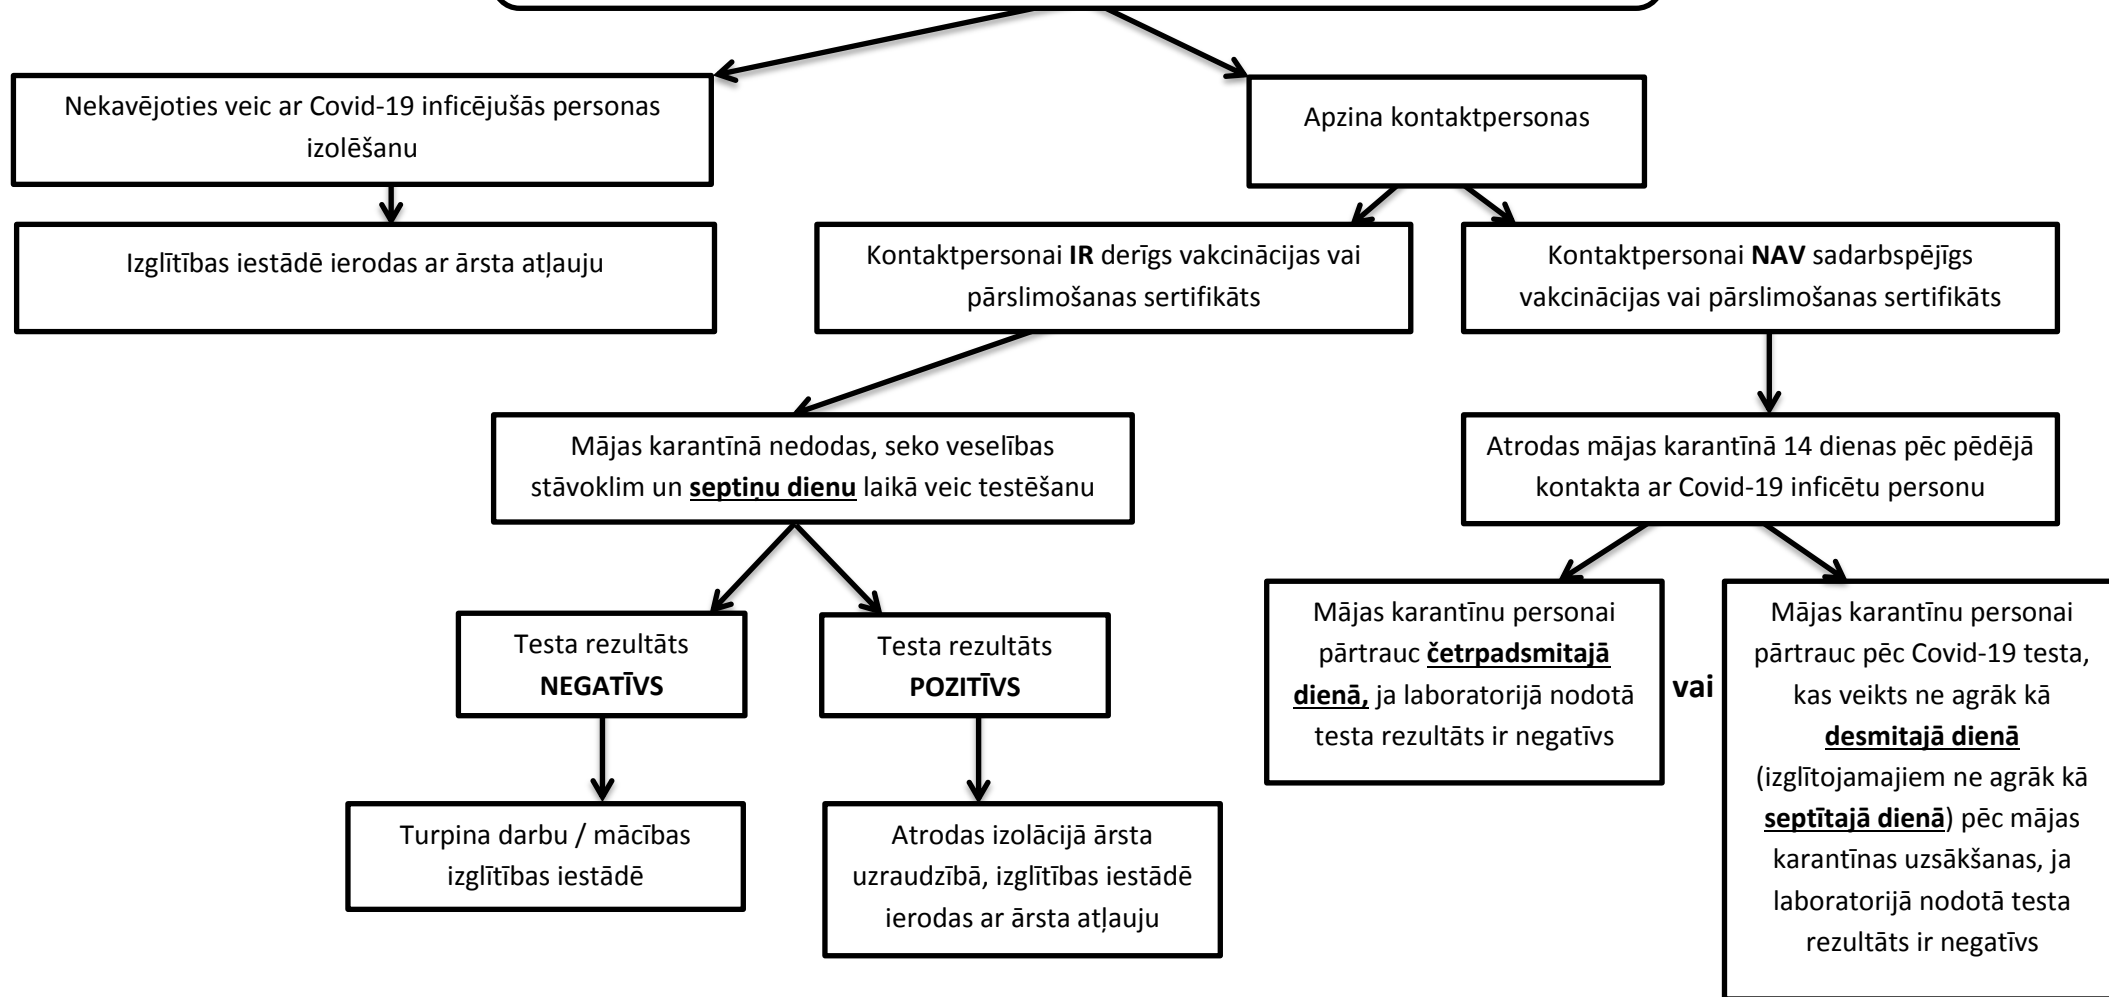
Nekavējoties veic ar Covid-19 inficējušās personas izolēšanu

Apzina kontaktpersonas

Izglītības iestādē ierodas ar ārsta atļauju

Kontaktpersonai **IR** derīgs vakcinācijas vai pārslimošanas sertifikāts

Kontaktpersonai **NAV** sadarbspējīgs vakcinācijas vai pārslimošanas sertifikāts

Mājas karantīnā nedodas, seko veselības stāvoklim un **septiņu dienu** laikā veic testēšanu

Atrodas mājas karantīnā 14 dienas pēc pēdējā kontakta ar Covid-19 inficētu personu

Testa rezultāts **NEGATĪVS**

Testa rezultāts **POZITĪVS**

Mājas karantīnu personai pārtrauc **četrpadsmitajā dienā,** ja laboratorijā nodotā testa rezultāts ir negatīvs

**vai**

Mājas karantīnu personai pārtrauc pēc Covid-19 testa, kas veikts ne agrāk kā **desmitajā dienā** (izglītojamajiem ne agrāk kā **septītajā dienā**) pēc mājas karantīnas uzsākšanas, ja laboratorijā nodotā testa rezultāts ir negatīvs

Turpina darbu / mācības izglītības iestādē

Atrodas izolācijā ārsta uzraudzībā, izglītības iestādē ierodas ar ārsta atļauju